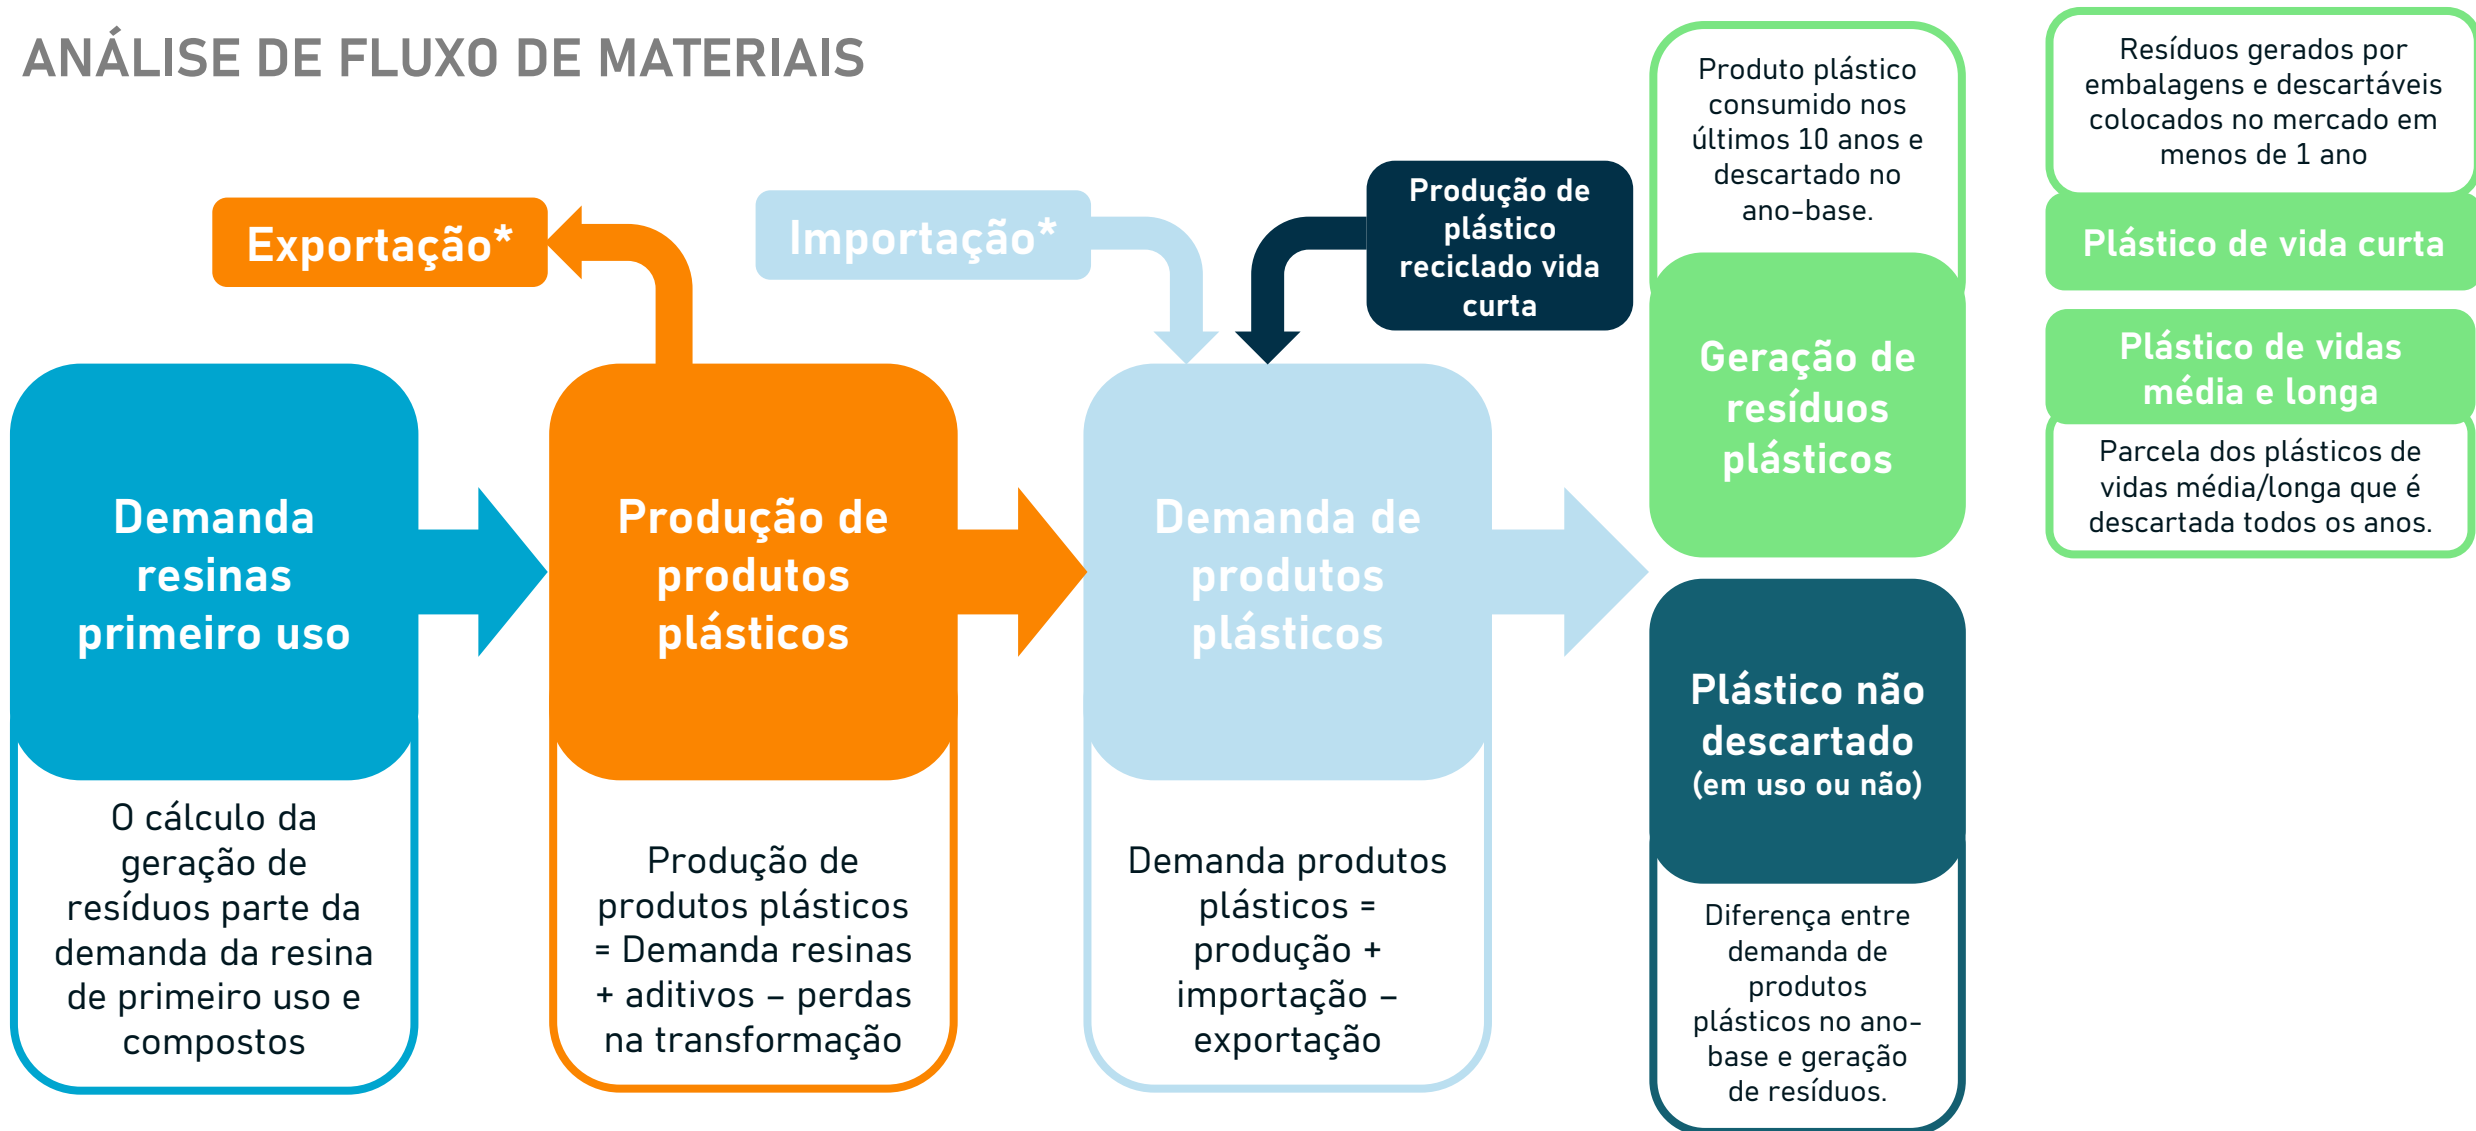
ANÁLISE DE FLUXO DE MATERIAIS

Exportação*

Importação*

Produção de plástico reciclado vida curta

Demanda resinas primeiro uso

O cálculo da geração de resíduos parte da demanda da resina de primeiro uso e compostos

Produção de produtos plásticos

Produção de produtos plásticos = Demanda resinas + aditivos – perdas na transformação

Demanda de produtos plásticos

Demanda produtos plásticos = produção + importação – exportação

Produto plástico consumido nos últimos 10 anos e descartado no ano-base.

Geração de resíduos plásticos

Plástico não descartado (em uso ou não)

Diferença entre demanda de produtos plásticos no ano-base e geração de resíduos.

Resíduos gerados por embalagens e descartáveis colocados no mercado em menos de 1 ano

Plástico de vida curta

Plástico de vidas média e longa

Parcela dos plásticos de vidas média/longa que é descartada todos os anos.